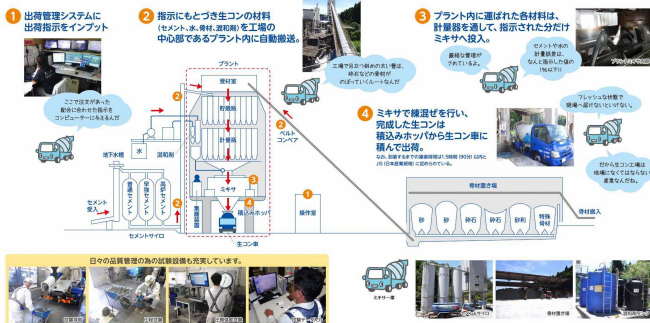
1 出荷管理システムに出荷指示をインプット

ここで注文があった配合に合わせた指示をコンピューターに与えるんだ!

2 指示にもとづき生コンの材料（セメント、水、骨材、混和剤）を工場の中心部であるプラント内に自動搬送。

工場で目立つ斜めの長い管は、砂利などの骨材がのぼっていくルートなんだ!

3 プラント内に運ばれた各材料は、計量器を通して、指示された分だけミキサへ投入。

厳格な管理がされている。

セメントや水の計量誤差は、なんと1回のわずか1%以下!!

4 ミキサで練混ぜを行い、完成した生コンは積込みホッパから生コン車に積んで出荷。

なお、到着するまでの運搬時間は1.5時間（90分）以内とJIS（日本産業規格）で定められています。

フレッシュな状態で現場へ届けないといけない。

だから生コン工場は地域になくてはならない産業なんだね。

骨材室
貯蔵瓶
計量瓶
ミキサ
積込みホッパ
ベルトコンベア
水
混和剤
地下水槽
セメント受入
セメントサイロ
普通セメント
早強セメント
高炉セメント
操作室
生コン車
骨材置き場
砂
砂
砕石
砕石
砂利
特殊骨材
骨材搬入

日々の品質管理の為の試験設備も充実しています。